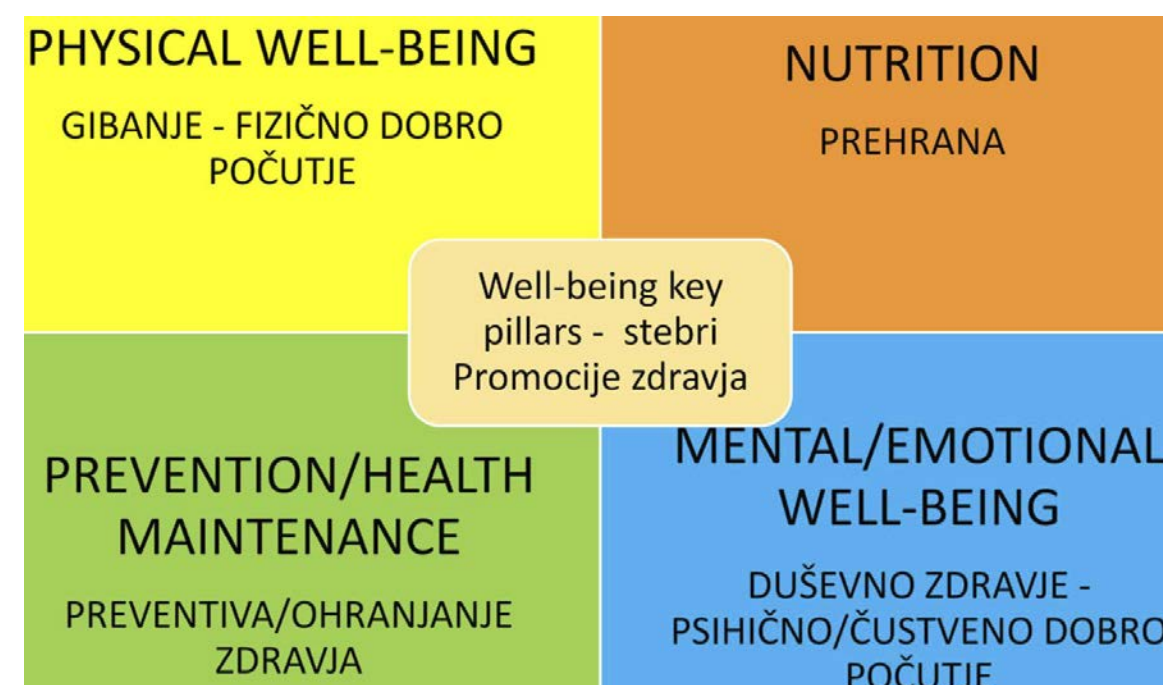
PHYSICAL WELL-BEING

GIBANJE - FIZIČNO DOBRO POČUTJE

NUTRITION

PREHRANA

Well-being key pillars - stebri Promocije zdravja

PREVENTION/HEALTH MAINTENANCE

PREVENTIVA/OHRANJANJE ZDRAVJA

MENTAL/EMOTIONAL WELL-BEING

DUŠEVNO ZDRAVJE - PSIHIČNO/ČUSTVENO DOBRO POČUTJE